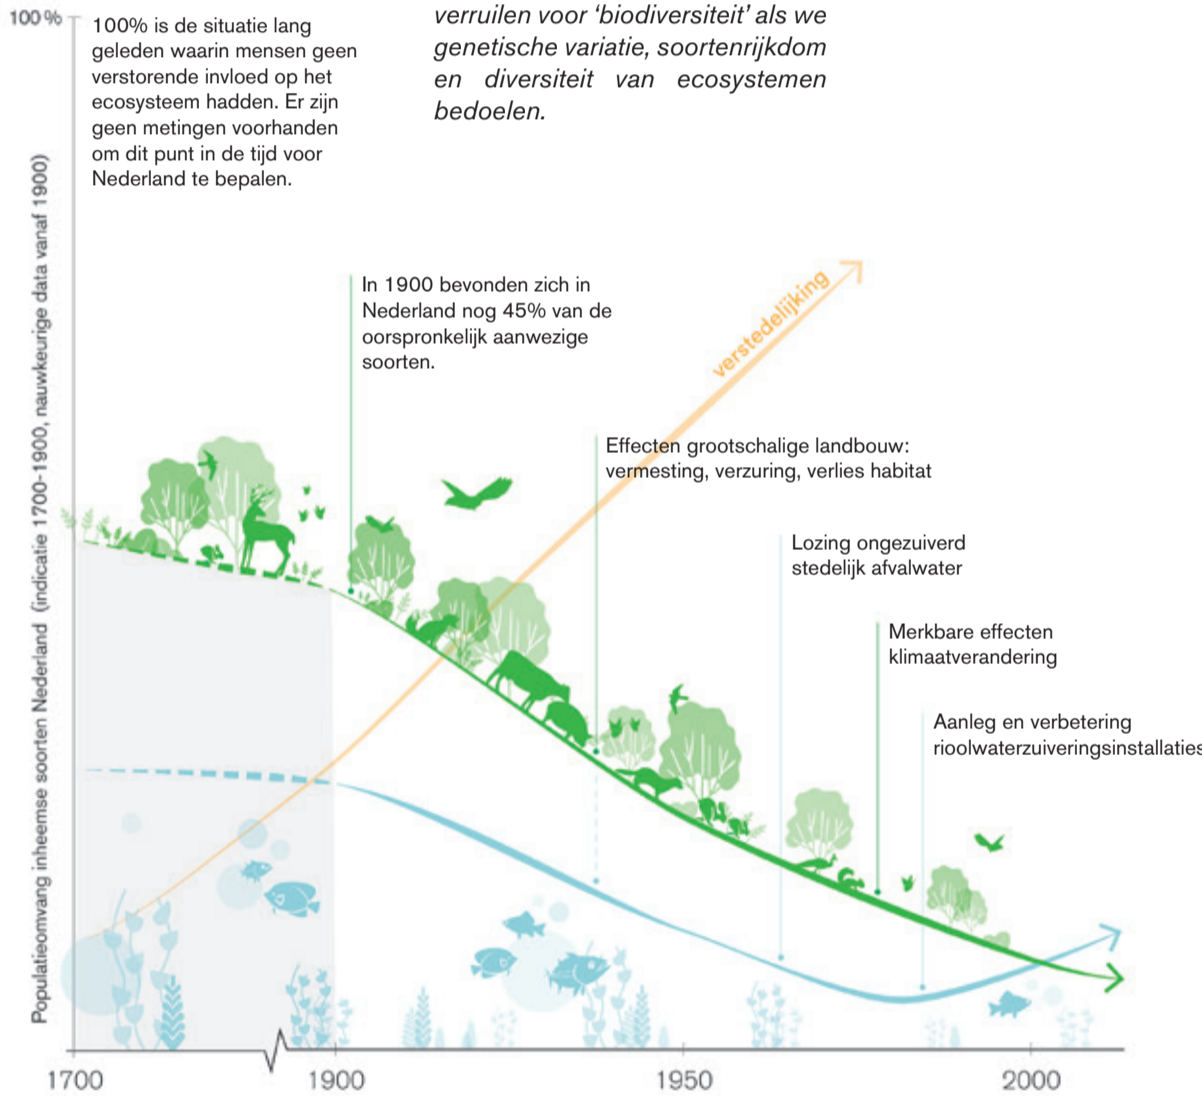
100%

100% is de situatie lang geleden waarin mensen geen verstorende invloed op het ecosysteem hadden. Er zijn geen metingen voorhanden om dit punt in de tijd voor Nederland te bepalen.

verruilen voor 'biodiversiteit' als we genetische variatie, soortenrijkdom en diversiteit van ecosystemen bedoelen.

Populatieomvang inheemse soorten Nederland (indicatie 1700-1900, nauwkeurige data vanaf 1900)

In 1900 bevonden zich in Nederland nog 45% van de oorspronkelijk aanwezige soorten.

verstedelijking

Effecten grootschalige landbouw: vermesting, verzuring, verlies habitat

Lozing ongezuiverd stedelijk afvalwater

Merkbare effecten klimaatverandering

Aanleg en verbetering rioolwaterzuiveringsinstallaties

1700

1900

1950

2000